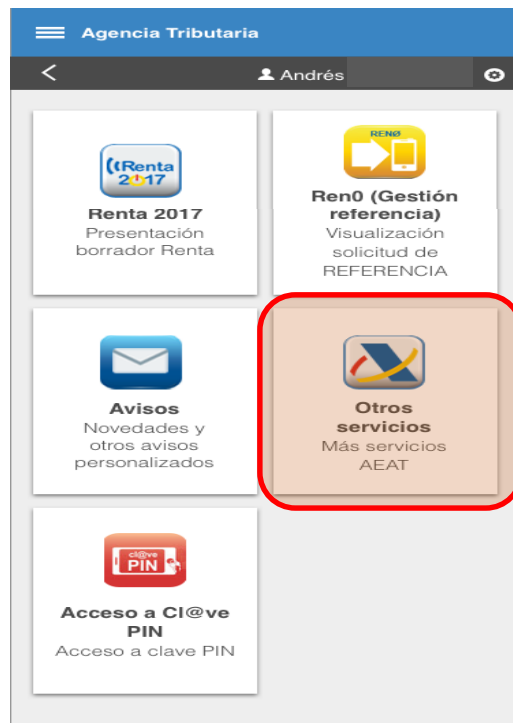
Agencia Tributaria

Andrés

Renta 2017

Renta 2017
Presentación borrador Renta

RENØ

Ren0 (Gestión referencia)
Visualización solicitud de REFERENCIA

Avisos
Novedades y otros avisos personalizados

Otros servicios
Más servicios AEAT

Cl@ve PIN

Acceso a Cl@ve PIN
Acceso a clave PIN